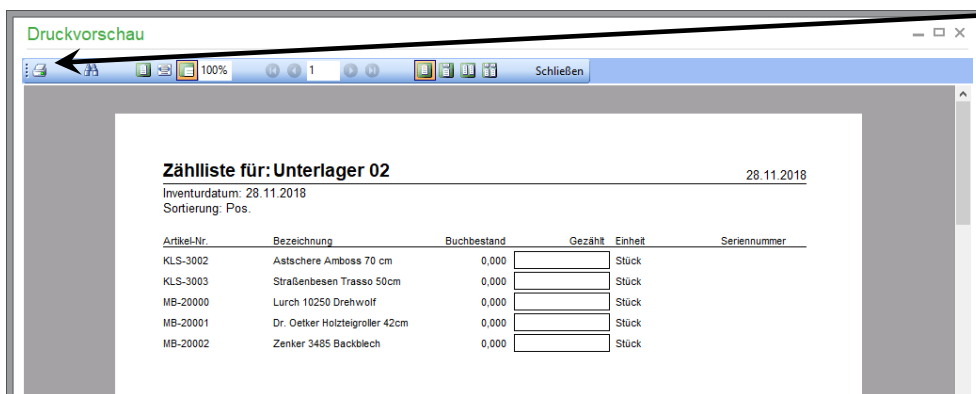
Druckvorschau

100% 1 Schließen

Zählliste für: Unterlager 02 28.11.2018

Inventurdatum: 28.11.2018
Sortierung: Pos.

| Artikel-Nr. | Bezeichnung | Buchbestand | Gezählt | Einheit | Seriennummer |
|---|---|---|---|---|---|
| KLS-3002 | Astschere Amboss 70 cm | 0,000 | | Stück | |
| KLS-3003 | Straßenbesen Trasso 50cm | 0,000 | | Stück | |
| MB-20000 | Lurch 10250 Drehwolf | 0,000 | | Stück | |
| MB-20001 | Dr. Oetker Holzteigroller 42cm | 0,000 | | Stück | |
| MB-20002 | Zenker 3485 Backblech | 0,000 | | Stück | |